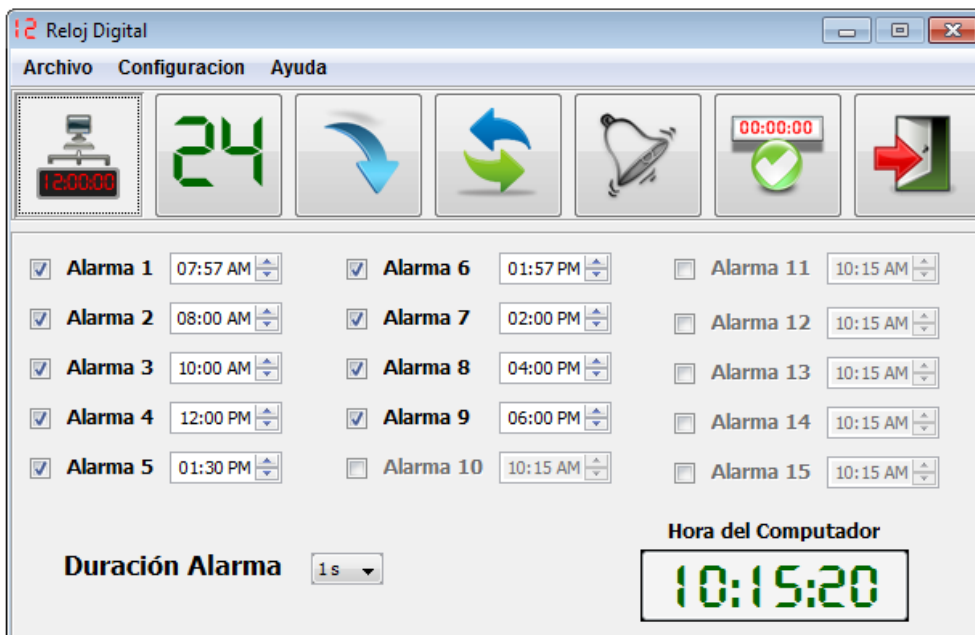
12 Reloj Digital

Archivo Configuracion Ayuda

12:00:00 24 00:00:00

Alarma 1 07:57 AM
Alarma 2 08:00 AM
Alarma 3 10:00 AM
Alarma 4 12:00 PM
Alarma 5 01:30 PM

Alarma 6 01:57 PM
Alarma 7 02:00 PM
Alarma 8 04:00 PM
Alarma 9 06:00 PM
Alarma 10 10:15 AM

Alarma 11 10:15 AM
Alarma 12 10:15 AM
Alarma 13 10:15 AM
Alarma 14 10:15 AM
Alarma 15 10:15 AM

Duración Alarma 1 s

Hora del Computador
10:15:20